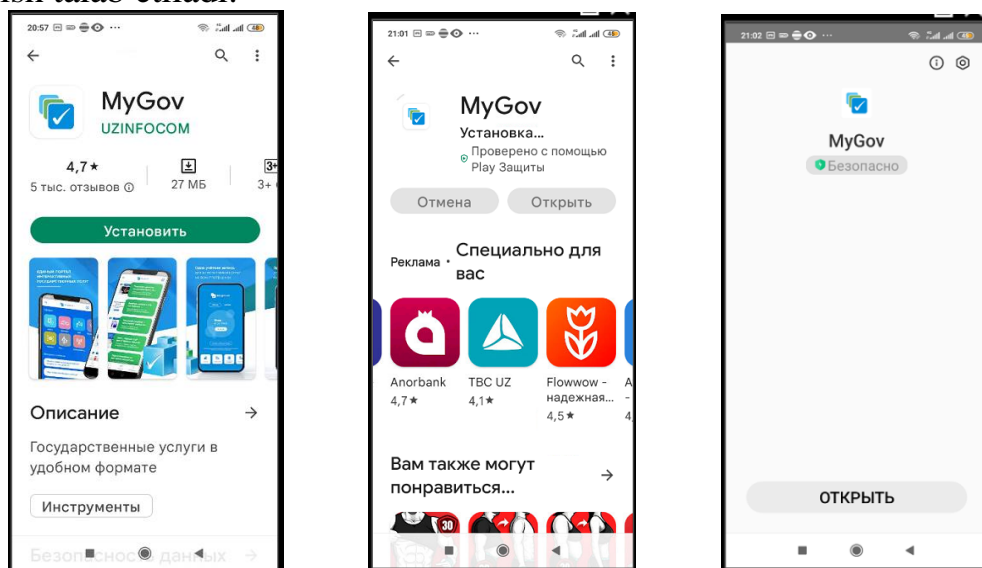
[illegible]

20:57

MyGov
UZINFOCOM

4,7★
5 тыс. отзывов
27 МБ
3+

Установить

Описание →

Государственные услуги в удобном формате

Инструменты

Безопасность данных →

21:01

MyGov
Установка...
Проверено с помощью Play Защиты

Отмена
Открыть

Реклама • Специально для вас

Anorbank
4,7★
TBC UZ
4,1★
Flowwow - надежная...
4,5★

Вам также могут понравиться... →

21:02

MyGov
Безопасно

ОТКРЫТЬ